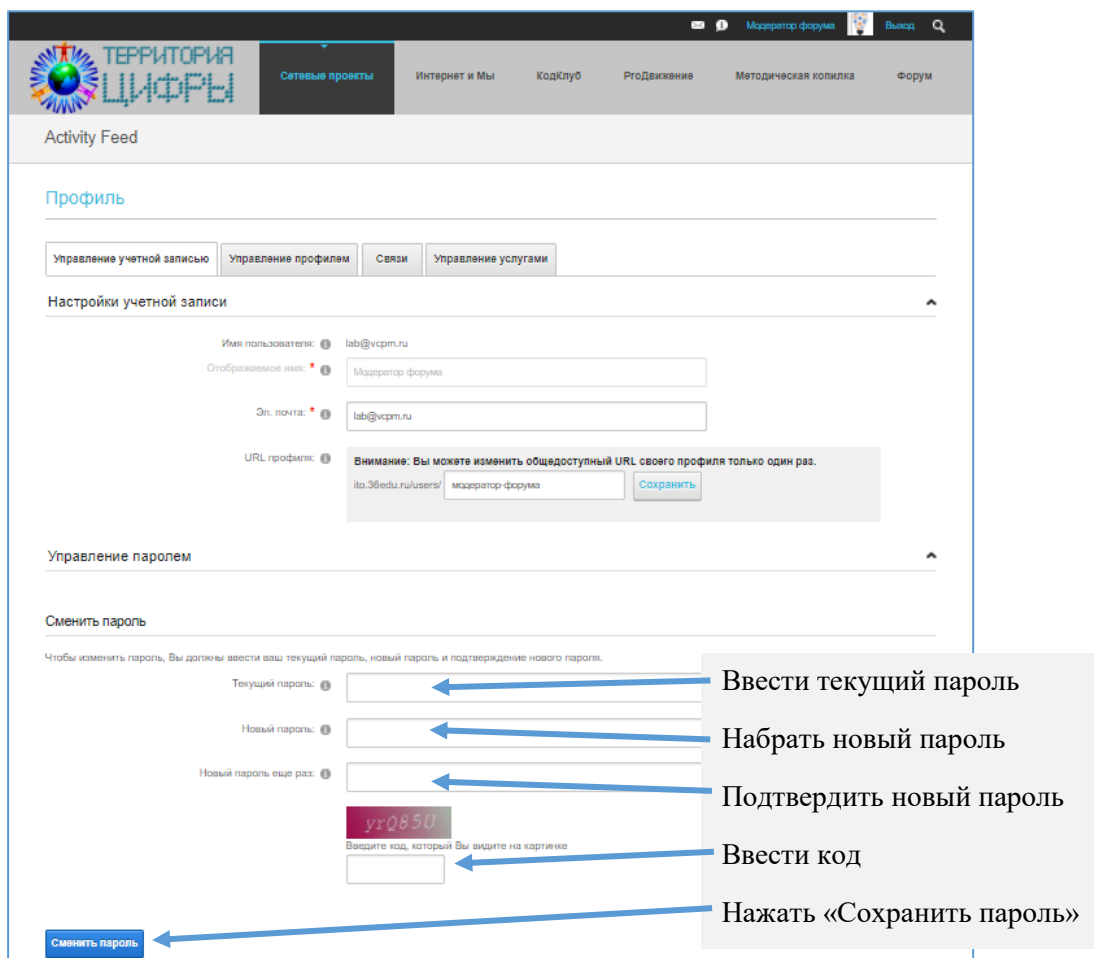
Модератор форума Выход

ТЕРРИТОРИЯ ЦИФРЫ

Сетевые проекты | Интернет и Мы | КодКлуб | РгоДвижение | Методическая копилка | Форум

Activity Feed

Профиль

Управление учетной записью | Управление профилем | Связи | Управление услугами

Настройки учетной записи

Имя пользователя: lab@vcpm.ru

Отображаемое имя: * Модератор форума

Эл. почта: * lab@vcpm.ru

URL профиля: Внимание: Вы можете изменить общедоступный URL своего профиля только один раз.
ito.36edu.ru/users/ модератор-форума Сохранить

Управление паролем

Сменить пароль

Чтобы изменить пароль, Вы должны ввести ваш текущий пароль, новый пароль и подтверждение нового пароля.

Текущий пароль:

Новый пароль:

Новый пароль еще раз:

yrQ85U

Введите код, который Вы видите на картинке

Сменить пароль

Ввести текущий пароль

Набрать новый пароль

Подтвердить новый пароль

Ввести код

Нажать «Сохранить пароль»